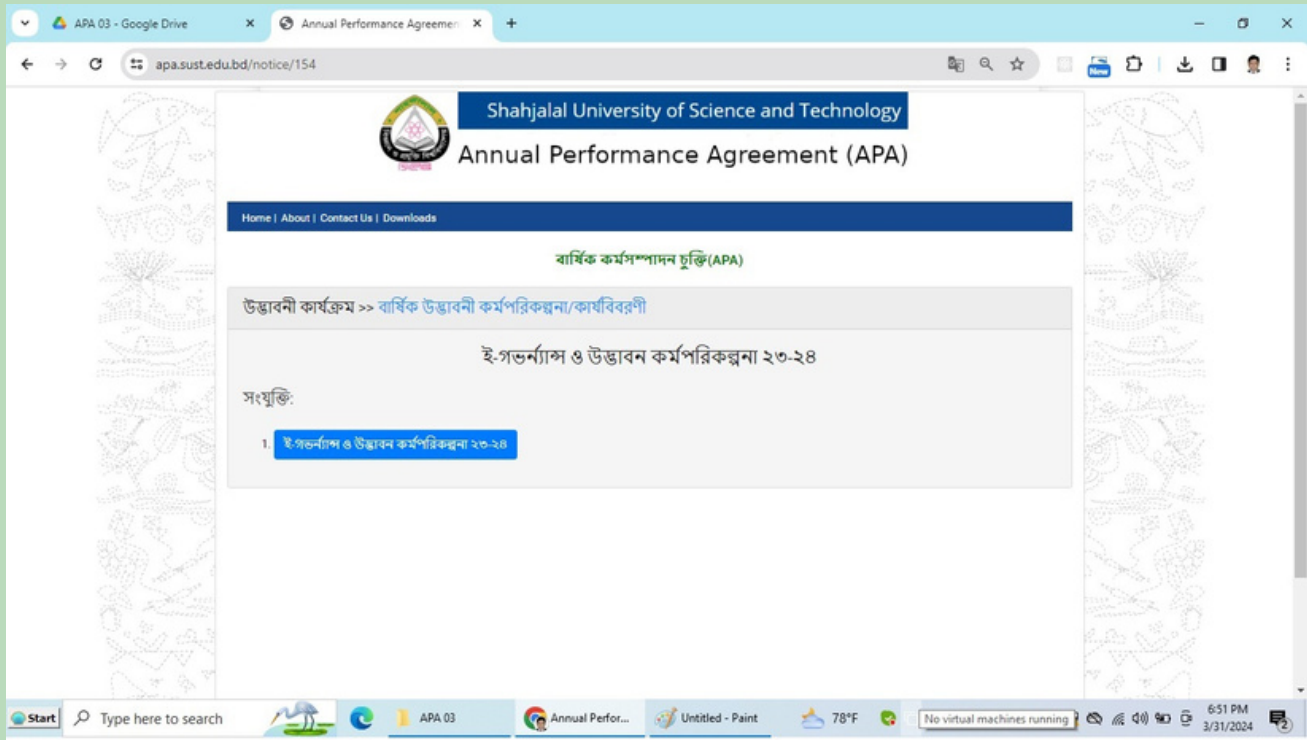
APA 03 - Google Drive
Annual Performance Agreemen
+
apa.sust.edu.bd/notice/154

Shahjalal University of Science and Technology
Annual Performance Agreement (APA)

Home | About | Contact Us | Downloads

বার্ষিক কর্মসম্পাদন চুক্তি(APA)

উদ্ভাবনী কার্যক্রম >> বার্ষিক উদ্ভাবনী কর্মপরিকল্পনা/কার্যবিবরণী

ই-গভর্ন্যান্স ও উদ্ভাবন কর্মপরিকল্পনা ২৩-২৪

সংযুক্তি:

1. ই-গভর্ন্যান্স ও উদ্ভাবন কর্মপরিকল্পনা ২৩-২৪

Start
Type here to search
APA 03
Annual Perfor...
Untitled - Paint
78°F
No virtual machines running
6:51 PM
3/31/2024
2